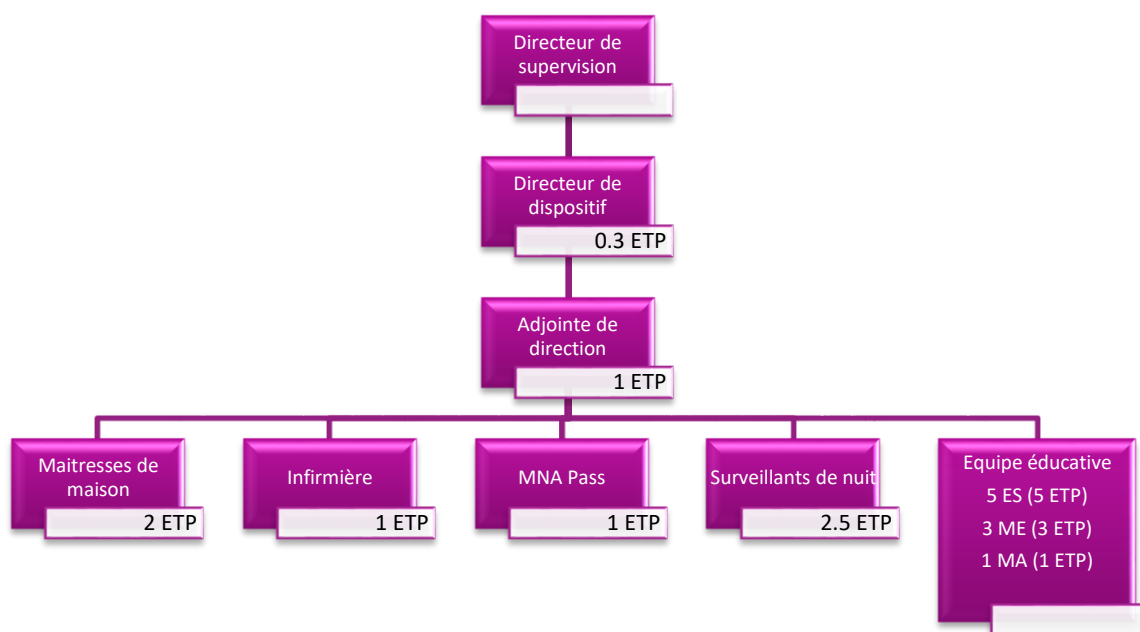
Directeur de supervision

Directeur de dispositif
0.3 ETP

Adjointe de direction
1 ETP

Maitresses de maison
2 ETP

Infirmière
1 ETP

MNA Pass
1 ETP

Surveillants de nuit
2.5 ETP

Equipe éducative
5 ES (5 ETP)
3 ME (3 ETP)
1 MA (1 ETP)